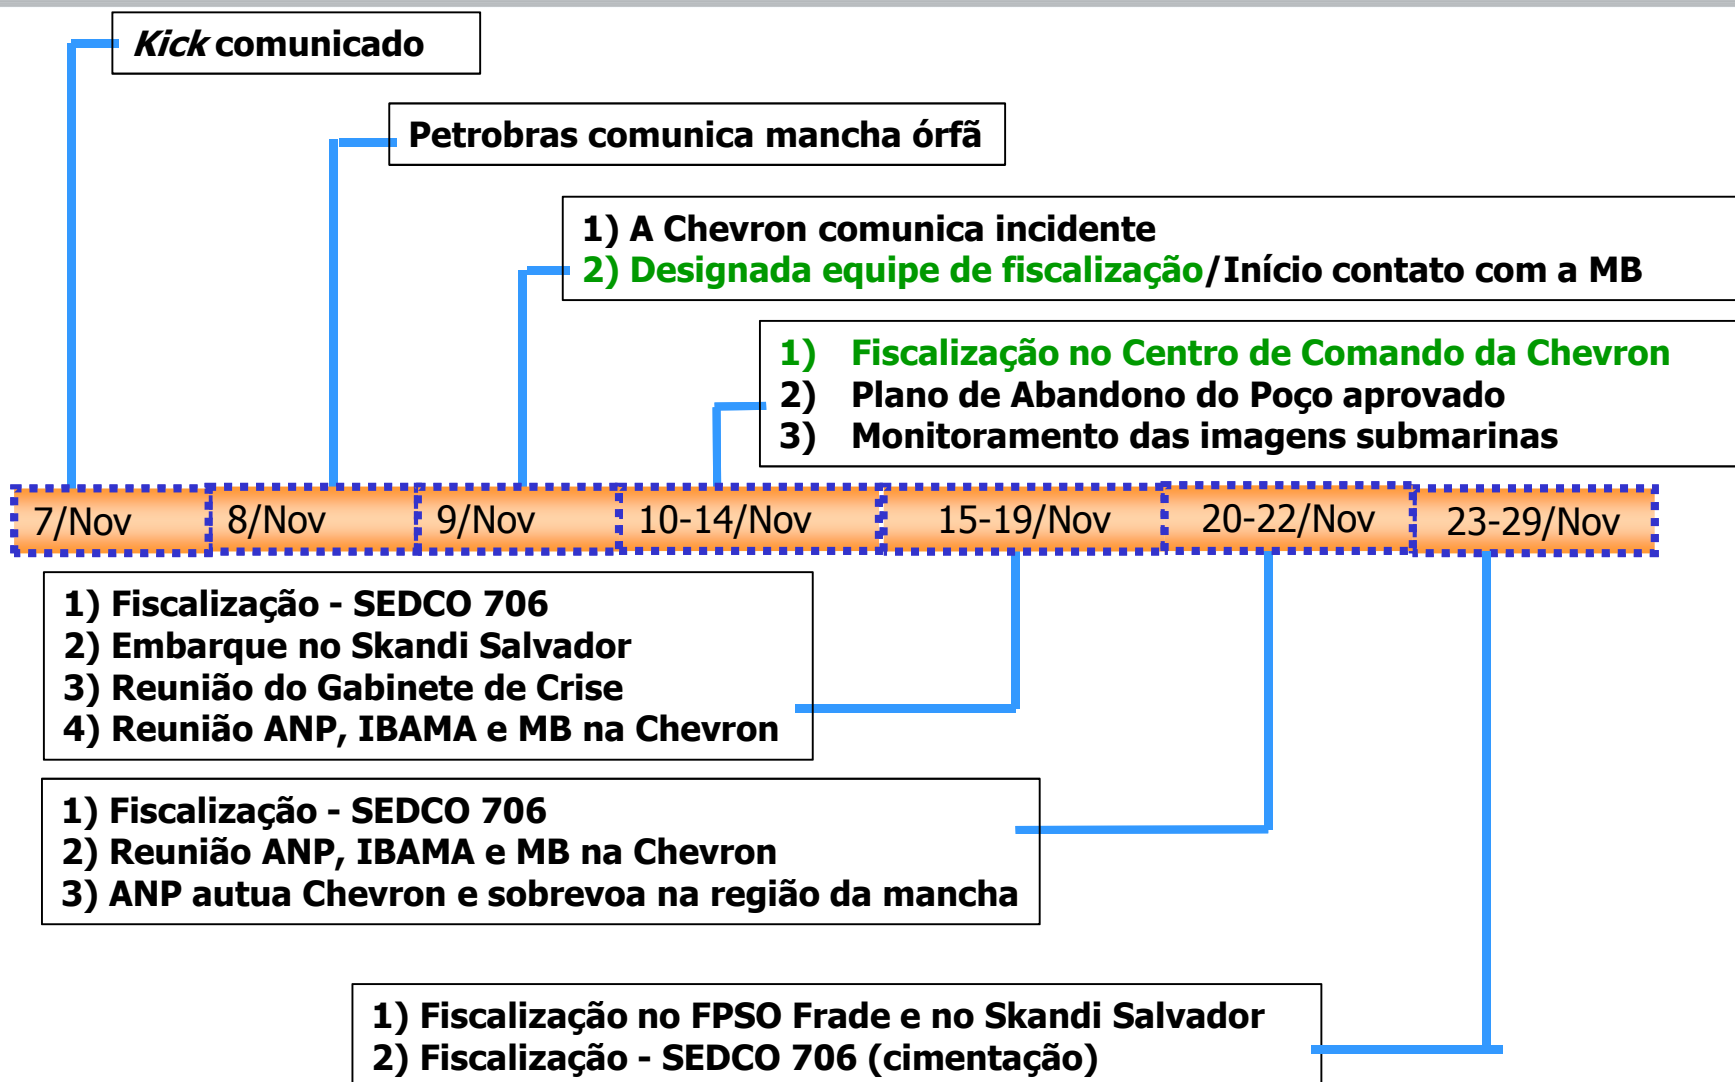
Kick comunicado

Petrobras comunica mancha órfã

1) A Chevron comunica incidente
2) Designada equipe de fiscalização/Início contato com a MB

1) Fiscalização no Centro de Comando da Chevron
2) Plano de Abandono do Poço aprovado
3) Monitoramento das imagens submarinas

7/Nov | 8/Nov | 9/Nov | 10-14/Nov | 15-19/Nov | 20-22/Nov | 23-29/Nov

1) Fiscalização - SEDCO 706
2) Embarque no Skandi Salvador
3) Reunião do Gabinete de Crise
4) Reunião ANP, IBAMA e MB na Chevron

1) Fiscalização - SEDCO 706
2) Reunião ANP, IBAMA e MB na Chevron
3) ANP autua Chevron e sobrevoa na região da mancha

1) Fiscalização no FPSO Frade e no Skandi Salvador
2) Fiscalização - SEDCO 706 (cimentação)